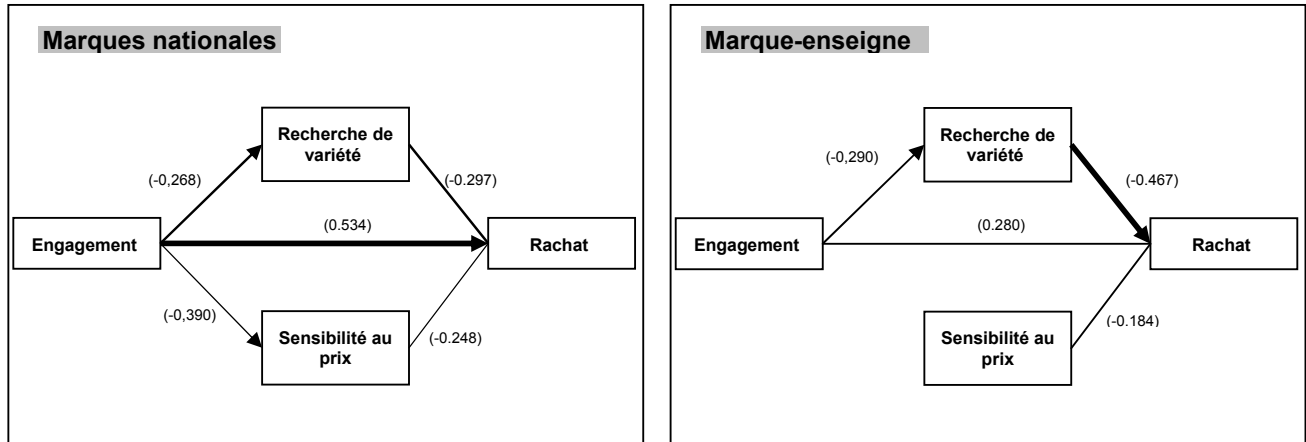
Marques nationales

Recherche de variété

(-0,268)

(-0.297)

(0.534)

Engagement

Rachat

(-0,390)

Sensibilité au prix

(-0.248)

Marque-enseigne

Recherche de variété

(-0,290)

(-0.467)

(0.280)

Engagement

Rachat

Sensibilité au prix

(-0.184)